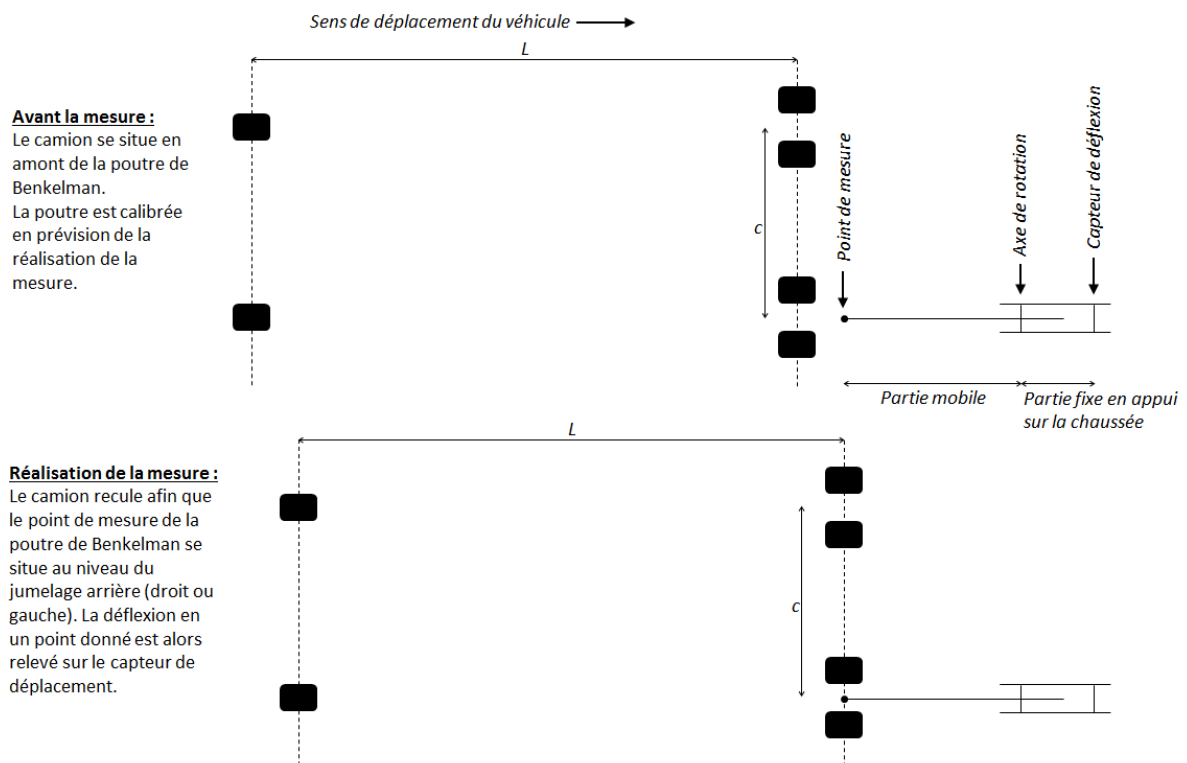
Sens de déplacement du véhicule

L

Avant la mesure :
Le camion se situe en amont de la poutre de Benkelman.
La poutre est calibrée en prévision de la réalisation de la mesure.

c

Point de mesure

Axe de rotation

Capteur de déflexion

Partie mobile

Partie fixe en appui sur la chaussée

L

Réalisation de la mesure :
Le camion recule afin que le point de mesure de la poutre de Benkelman se situe au niveau du jumelage arrière (droit ou gauche). La déflexion en un point donné est alors relevé sur le capteur de déplacement.

c